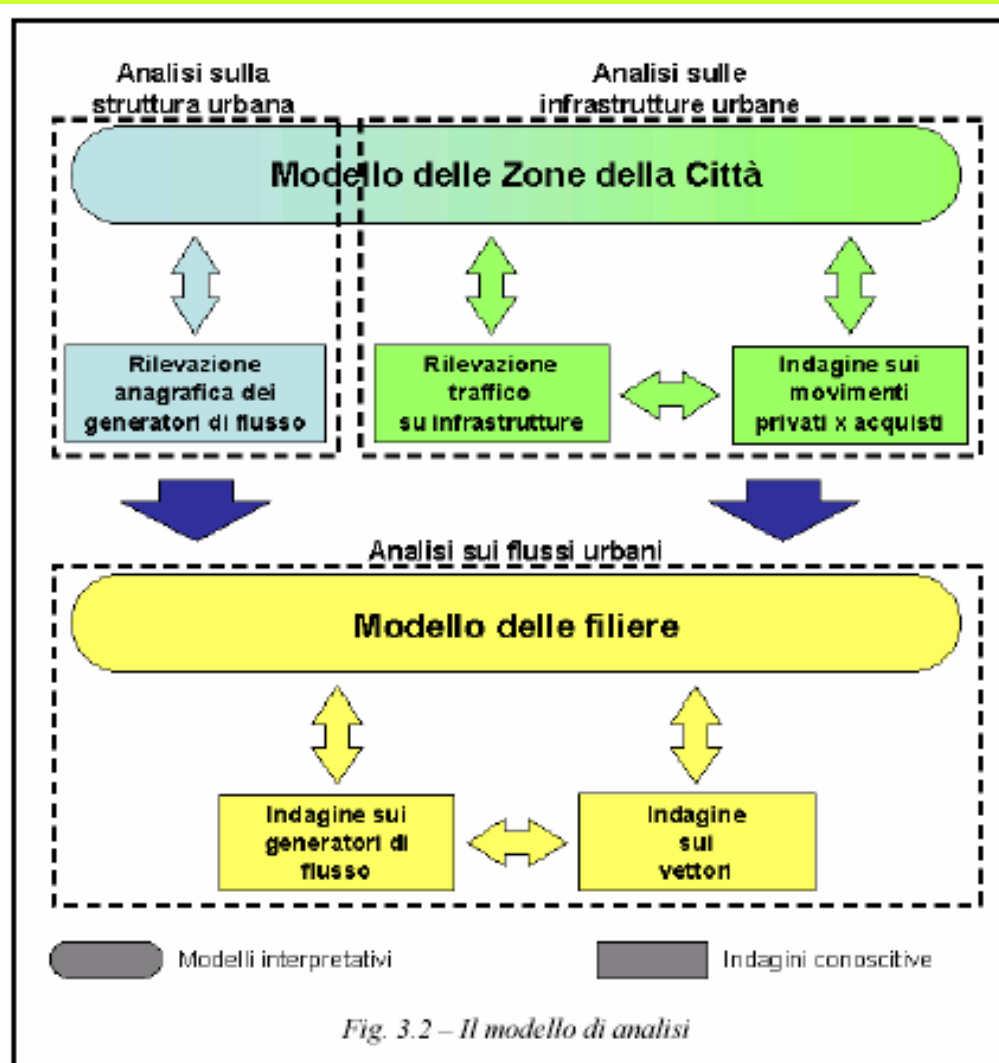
Analisi sulla struttura urbana

Analisi sulle infrastrutture urbane

Modello delle Zone della Città

Rilevazione anagrafica dei generatori di flusso

Rilevazione traffico su infrastrutture

Indagine sui movimenti privati x acquisti

Analisi sui flussi urbani

Modello delle filiere

Indagine sui generatori di flusso

Indagine sui vettori

Modelli interpretativi

Indagini conoscitive

Fig. 3.2 – Il modello di analisi